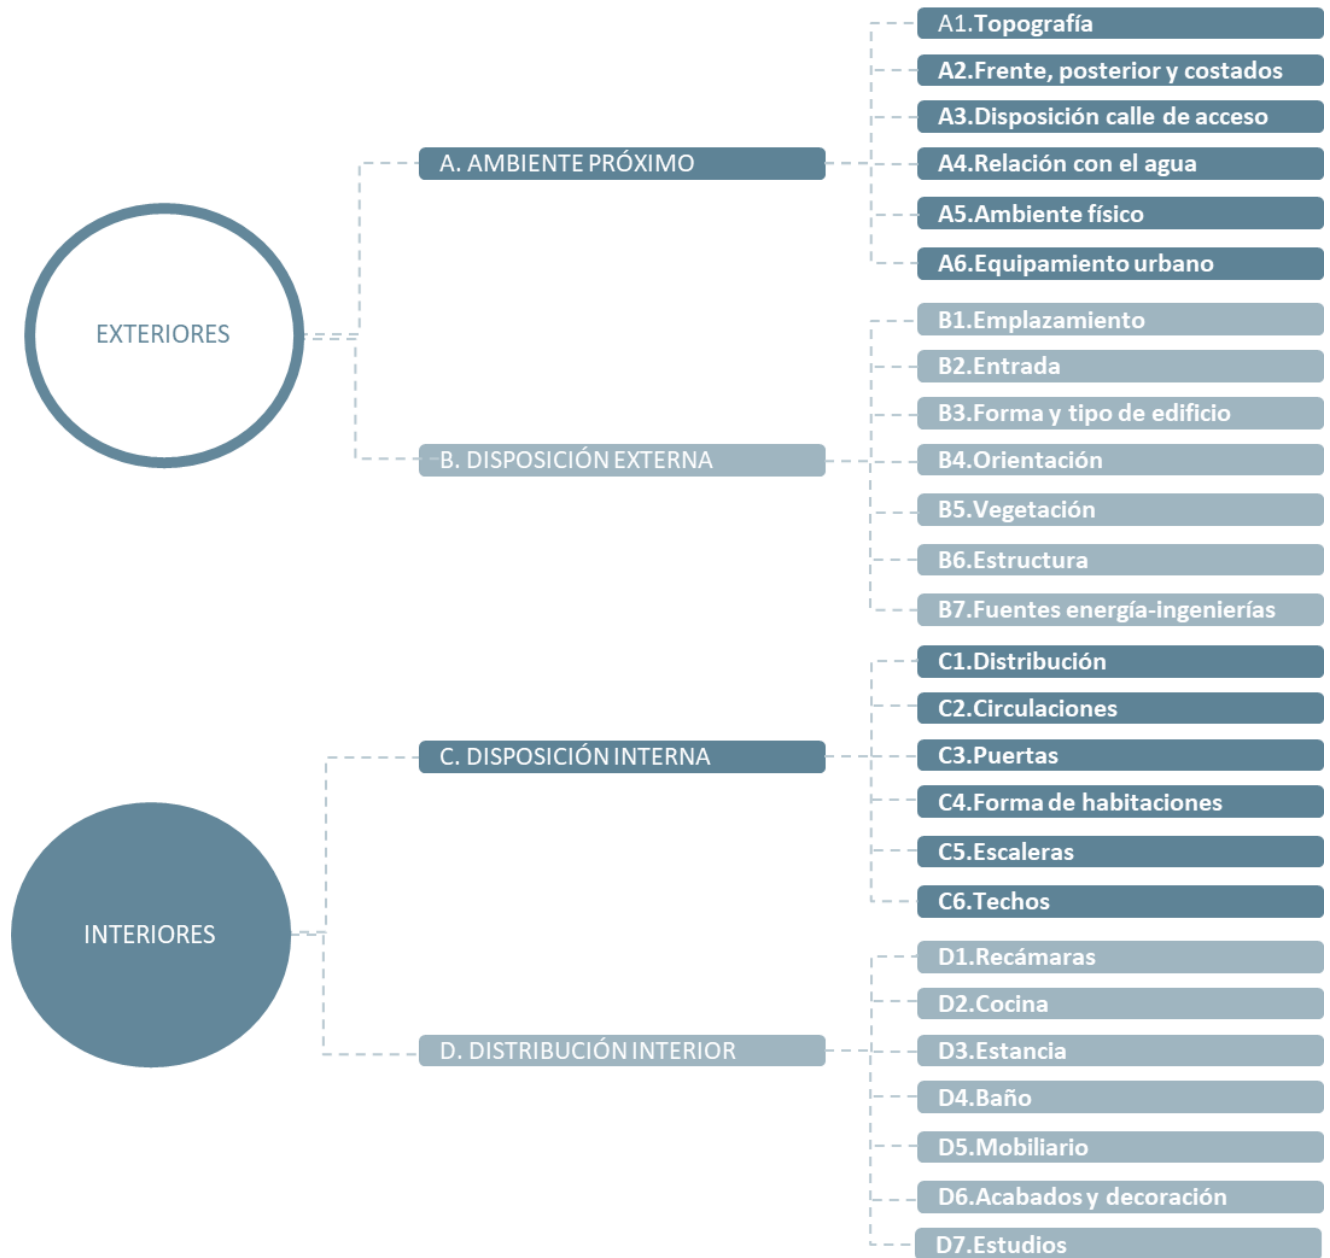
EXTERIORES

A. AMBIENTE PRÓXIMO

A1.Topografía
A2.Frente, posterior y costados
A3.Disposición calle de acceso
A4.Relación con el agua
A5.Ambiente físico
A6.Equipamiento urbano

B. DISPOSICIÓN EXTERNA

B1.Emplazamiento
B2.Entrada
B3.Forma y tipo de edificio
B4.Orientación
B5.Vegetación
B6.Estructura
B7.Fuentes energía-ingenierías

INTERIORES

C. DISPOSICIÓN INTERNA

C1.Distribución
C2.Circulaciones
C3.Puertas
C4.Forma de habitaciones
C5.Escaleras
C6.Techos

D. DISTRIBUCIÓN INTERIOR

D1.Recámaras
D2.Cocina
D3.Estancia
D4.Baño
D5.Mobiliario
D6.Acabados y decoración
D7.Estudios